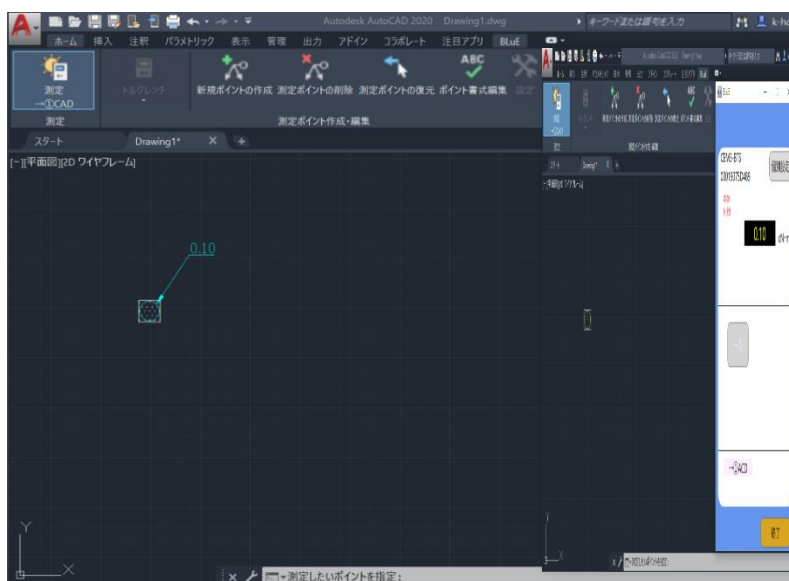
Autodesk AutoCAD 2020 Drawing1.dwg
キーワードまたは語句を入力
k-h

ホーム 挿入 注釈 パラメトリック 表示 管理 出力 アドイン コラボレート 注目アプリ BLuE

測定 →①CAD
トルクレンチ
新規ポイントの作成 測定ポイントの削除 測定ポイントの復元 ポイント書式編集 設定
測定
測定ポイント作成・編集

スタート
Drawing1*

[−][平面図][2D ワイヤフレーム]

0.10

Y
X

測定したいポイントを指定:

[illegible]
0.10
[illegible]
終了